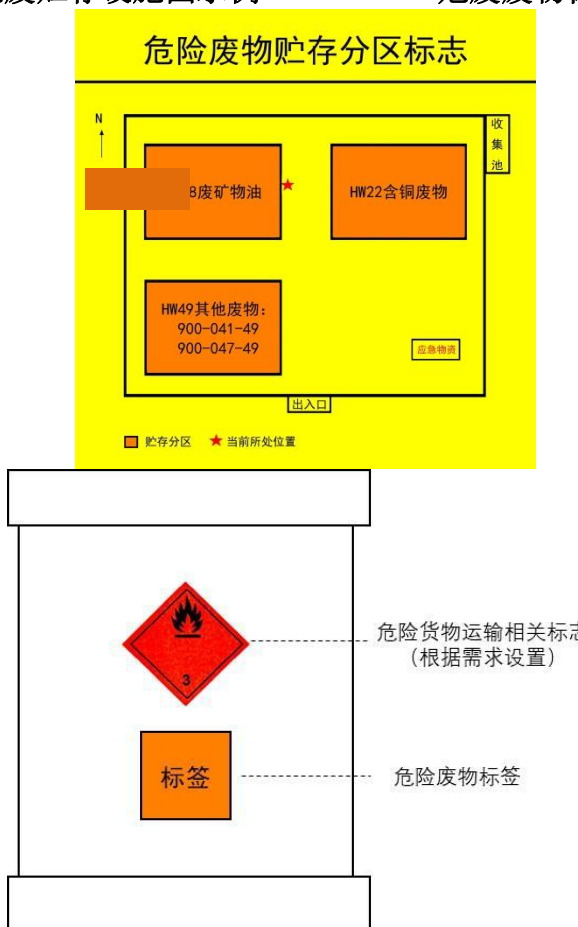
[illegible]废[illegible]危废废物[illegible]

危险废物贮存分区标志

N

收集池

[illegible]8废矿物油

HW22含铜废物

HW49其他废物：
900-041-49
900-047-49

应急物资

出入口

贮存分区 当前所处位置

3

危险货物运输相关标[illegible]
(根据需求设置)

标签

危险废物标签